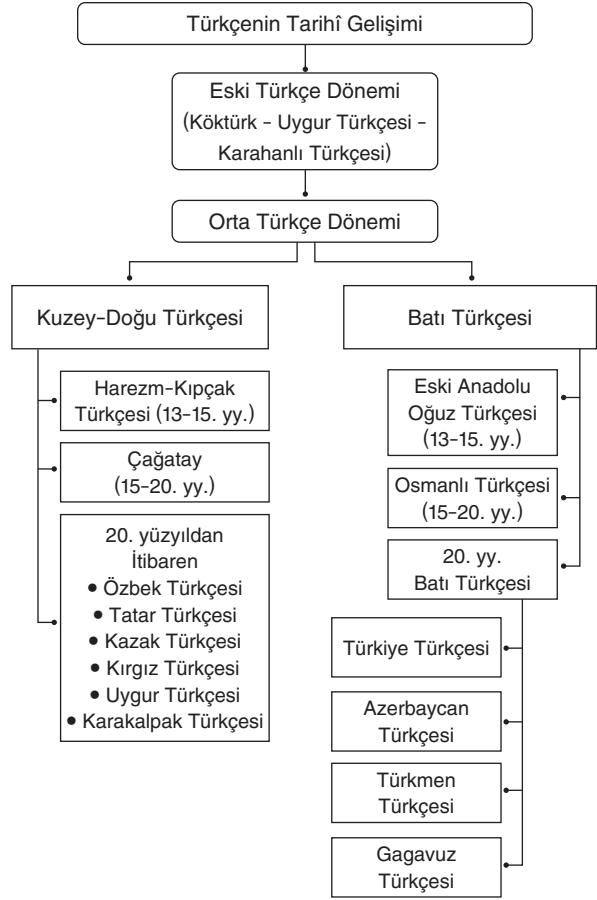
Türkçenin Tarihî Gelişimi

Eski Türkçe Dönemi
(Köktürk - Uygur Türkçesi - Karahanlı Türkçesi)

Orta Türkçe Dönemi

Kuzey-Doğu Türkçesi

Harezm-Kıpçak Türkçesi (13-15. yy.)

Çağatay (15-20. yy.)

20. yüzyıldan İtibaren
• Özbek Türkçesi
• Tatar Türkçesi
• Kazak Türkçesi
• Kırgız Türkçesi
• Uygur Türkçesi
• Karakalpak Türkçesi

Batı Türkçesi

Eski Anadolu Oğuz Türkçesi (13-15. yy.)

Osmanlı Türkçesi (15-20. yy.)

20. yy. Batı Türkçesi

Türkiye Türkçesi

Azerbaycan Türkçesi

Türkmen Türkçesi

Gagavuz Türkçesi